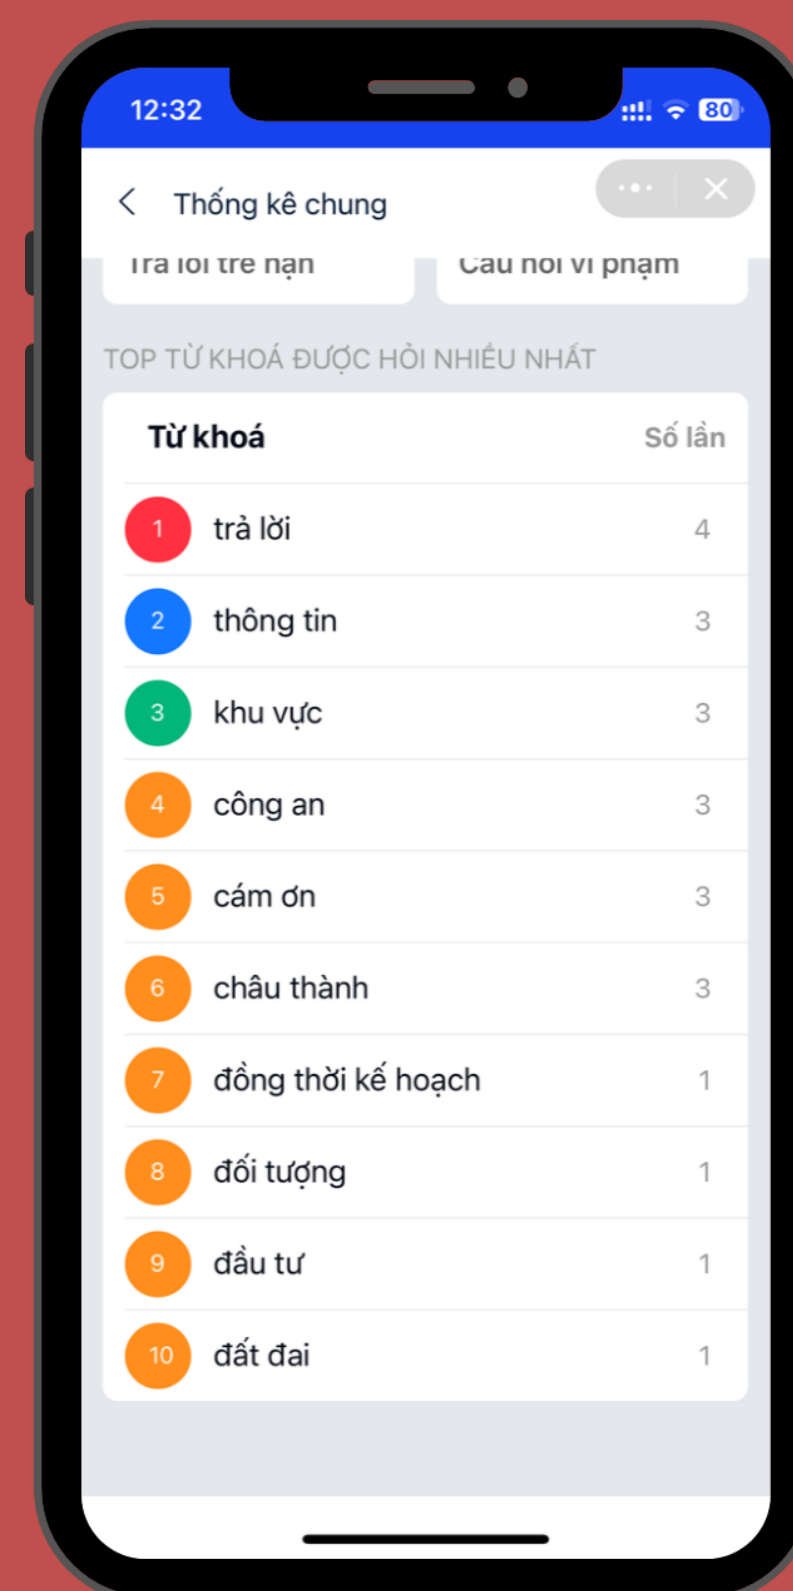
12:32

80

Thống kê chung

Trả lời trễ hạn

Câu hỏi vi phạm

TOP TỪ KHOÁ ĐƯỢC HỎI NHIỀU NHẤT

| Từ khoá | | Số lần |
|---|---|---|
| 1 | trả lời | 4 |
| 2 | thông tin | 3 |
| 3 | khu vực | 3 |
| 4 | công an | 3 |
| 5 | cám ơn | 3 |
| 6 | châu thành | 3 |
| 7 | đồng thời kế hoạch | 1 |
| 8 | đối tượng | 1 |
| 9 | đầu tư | 1 |
| 10 | đất đai | 1 |